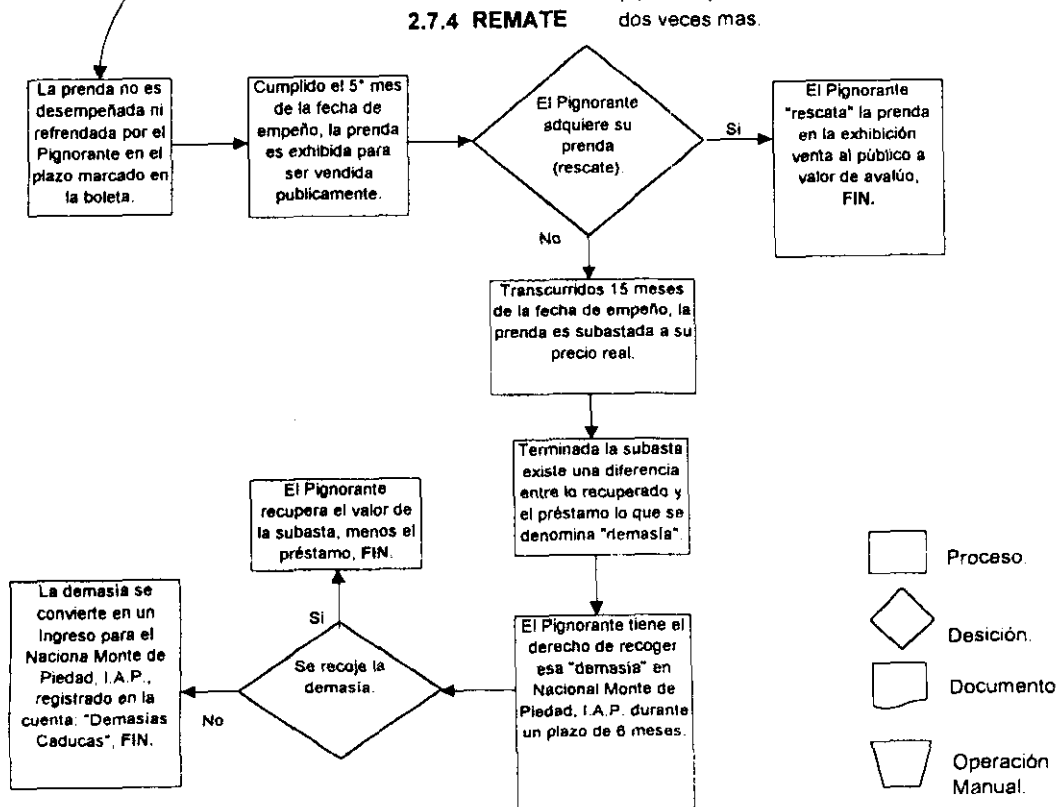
2.7.4 REMATE

dos veces mas.

La prenda no es desempeñada ni refrendada por el Pignorante en el plazo marcado en la boleta.

Cumplido el 5° mes de la fecha de empeño, la prenda es exhibida para ser vendida publicamente.

El Pignorante adquiere su prenda (rescate).

Si

El Pignorante "rescata" la prenda en la exhibición venta al público a valor de avalúo, FIN.

No

Transcurridos 15 meses de la fecha de empeño, la prenda es subastada a su precio real.

Terminada la subasta existe una diferencia entre lo recuperado y el préstamo lo que se denomina "demasía".

El Pignorante tiene el derecho de recoger esa "demasía" en Nacional Monte de Piedad, I.A.P. durante un plazo de 6 meses.

Se recoje la demasía.

Si

El Pignorante recupera el valor de la subasta, menos el préstamo, FIN.

No

La demasía se convierte en un Ingreso para el Naciona Monte de Piedad, I.A.P., registrado en la cuenta: "Demasías Caducas", FIN.

Proceso.

Desición.

Documento

Operación Manual.